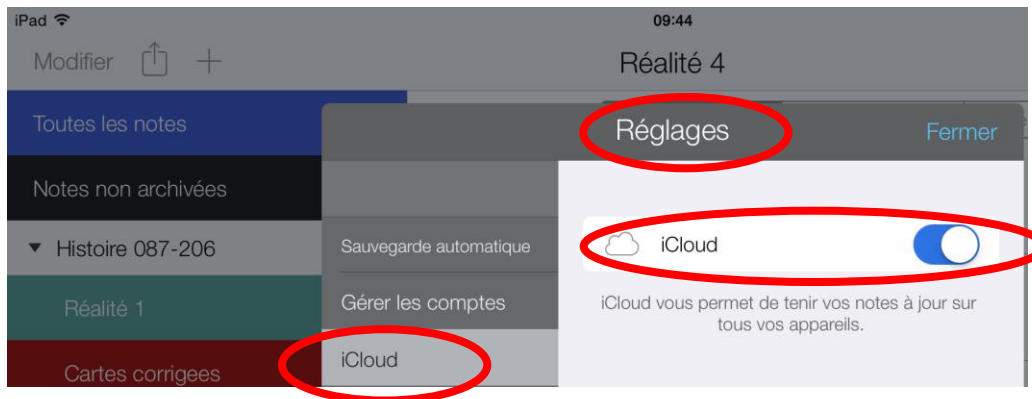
iPad

09:44

Modifier

Réalité 4

Toutes les notes

Notes non archivées

▼ Histoire 087-206

Réalité 1

Cartes corrigees

Réglages

Fermer

Sauvegarde automatique

Gérer les comptes

iCloud

iCloud

iCloud vous permet de tenir vos notes à jour sur tous vos appareils.